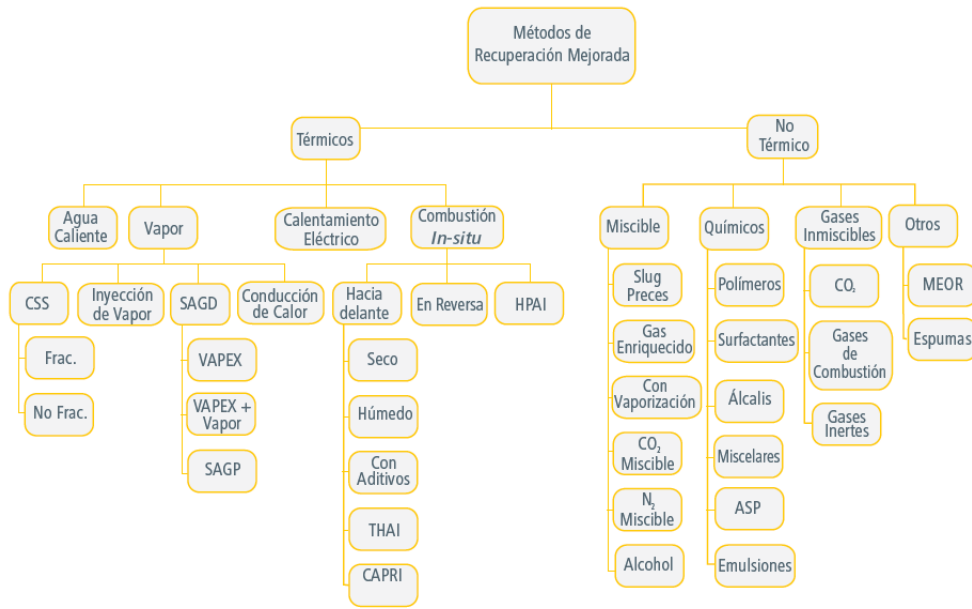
Métodos de Recuperación Mejorada

Térmicos

Agua Caliente

Vapor

CSS

Frac.

No Frac.

Inyección de Vapor

SAGD

VAPEX

VAPEX + Vapor

SAGP

Conducción de Calor

Calentamiento Eléctrico

Combustión *In-situ*

Hacia delante

Seco

Húmedo

Con Aditivos

THAI

CAPRI

En Reversa

HPAI

No Térmico

Miscible

Slug Preces

Gas Enriquecido

Con Vaporización

$CO_2$ Miscible

$N_2$ Miscible

Alcohol

Químicos

Polímeros

Surfactantes

Álcalis

Miscelares

ASP

Emulsiones

Gases Inmiscibles

$CO_2$

Gases de Combustión

Gases Inertes

Otros

MEOR

Espumas